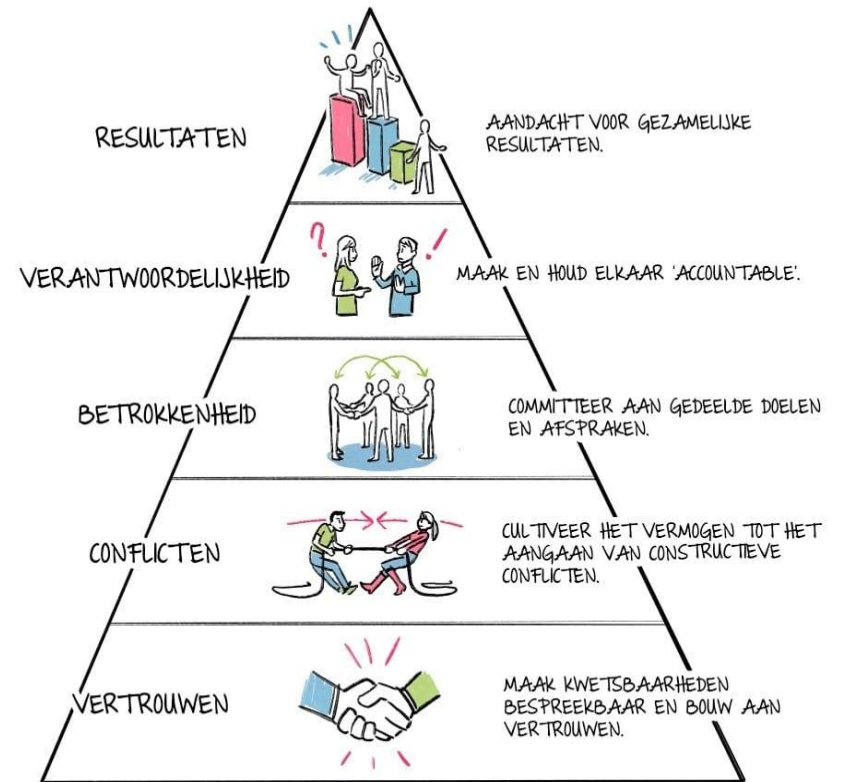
RESULTATEN

AANDACHT VOOR GEZAMELIJKE RESULTATEN.

VERANTWOORDELIJKHEID

MAAK EN HOUD ELKAAR 'ACCOUNTABLE'.

BETROKKENHEID

COMMITTEER AAN GEDEELDE DOELEN EN AFSPRAKEN.

CONFLICTEN

CULTIVEER HET VERMOGEN TOT HET AANGAAN VAN CONSTRUCTIEVE CONFLICTEN.

VERTROUWEN

MAAK KWETSBAARHEDEN BESPREEKBAAR EN BOUW AAN VERTROUWEN.